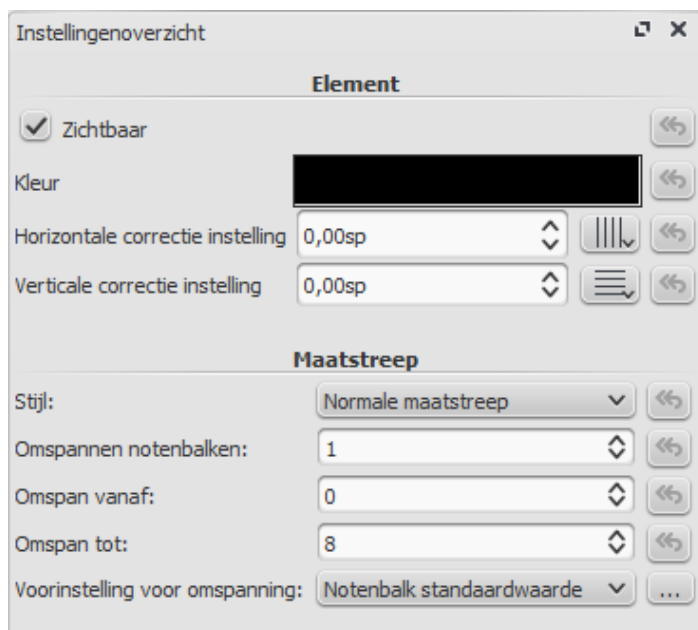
Instellingenoverzicht

Element

Zichtbaar

Kleur

Horizontale correctie instelling 0,00sp

Verticale correctie instelling 0,00sp

Maatstreep

Stijl: Normale maatstreep

Omspannen notenbalken: 1

Omspan vanaf: 0

Omspan tot: 8

Voorinstelling voor omspanning: Notenbalk standaardwaarde ...